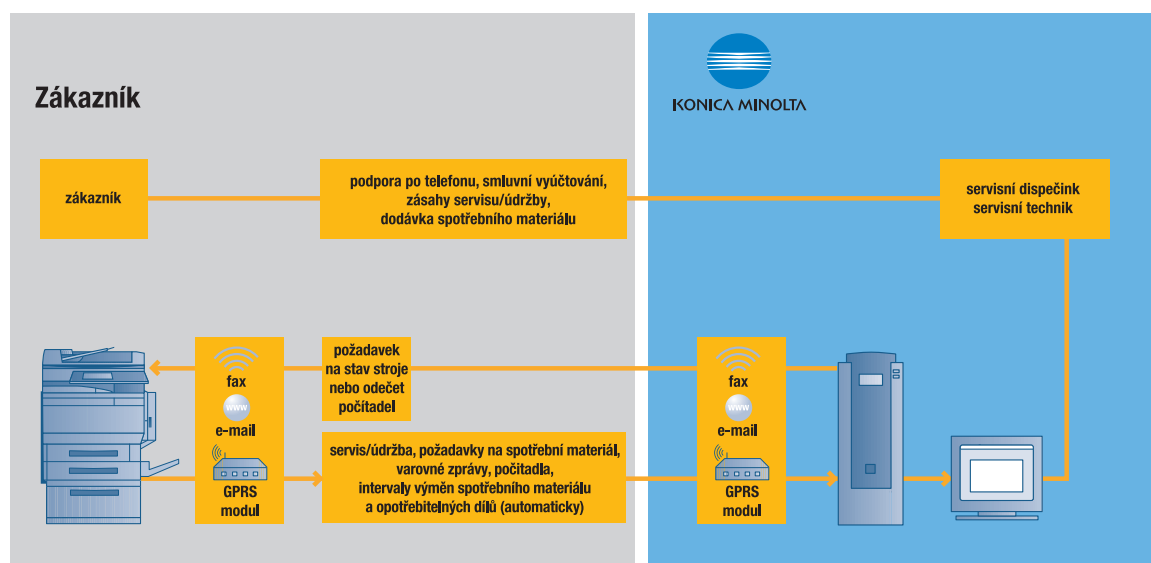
Zákazník

KONICA MINOLTA

zákazník

podpora po telefonu, smluvní vyúčtování, zásahy servisu/údržby, dodávka spotřebního materiálu

servisní dispečink
servisní technik

fax
www
e-mail
GPRS modul

požadavek na stav stroje nebo odečet počítadel

servis/údržba, požadavky na spotřební materiál, varovné zprávy, počítadla, intervaly výměn spotřebního materiálu a opotřebitelných dílů (automaticky)

fax
www
e-mail
GPRS modul